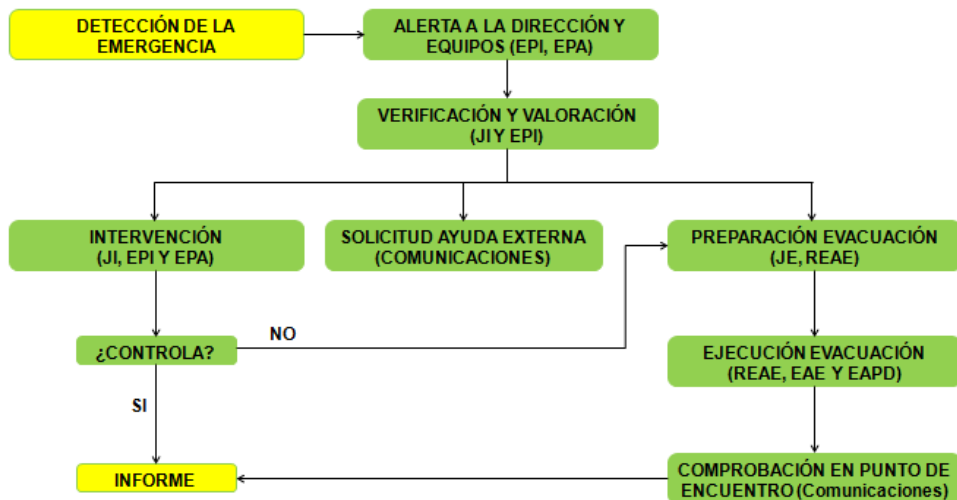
DETECCIÓN DE LA EMERGENCIA

ALERTA A LA DIRECCIÓN Y EQUIPOS (EPI, EPA)

VERIFICACIÓN Y VALORACIÓN (JI Y EPI)

INTERVENCIÓN (JI, EPI Y EPA)

SOLICITUD AYUDA EXTERNA (COMUNICACIONES)

PREPARACIÓN EVACUACIÓN (JE, REAE)

¿CONTROLA?

NO

EJECUCIÓN EVACUACIÓN (REAE, EAE Y EAPD)

SI

INFORME

COMPROBACIÓN EN PUNTO DE ENCUENTRO (Comunicaciones)